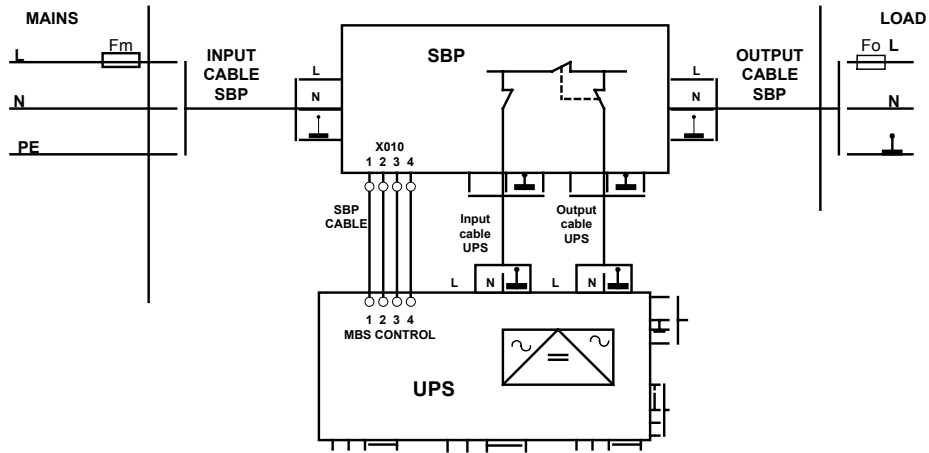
MAINS

L

Fm

N

PE

INPUT CABLE SBP

L

N

SBP

X010

1 2 3 4

SBP CABLE

Input cable UPS

Output cable UPS

L

N

L

N

OUTPUT CABLE SBP

LOAD

Fo L

N

1 2 3 4

MBS CONTROL

UPS

$\sim$

$=$

$\sim$